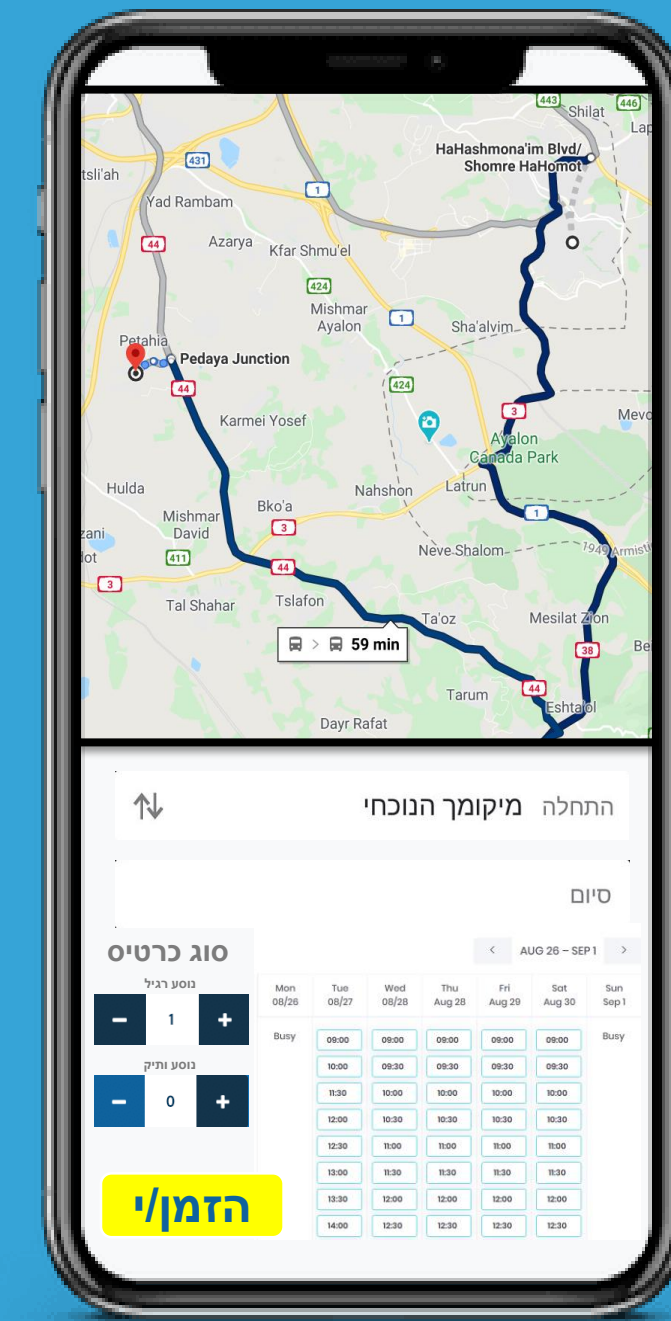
443 Shilat 446 Lap
HaHashmona'im Blvd/ Shomre HaHomot
431
tsli'ah
1
Yad Rambam
44 Azarya Kfar Shmu'el
424
Mishmar Ayalon
1 Sha'alvim
Petahia
Pedaya Junction
424
44
3
Mevo
Karmei Yosef
Ayalon Canada Park
Hulda
Nahshon Latrun
Bko'a
Mishmar David
3
1
zani
lot
411
44
Neve Shalom
1949 Armist
3
Tal Shahar
Tslafon
Ta'oz
Mesilat Zion
59 min
38
Be
Tarum
44
Eshtaol
Dayr Rafat

התחלה מיקומך הנוכחי
סיום

סוג כרטיס
נוסע רגיל
1
נוסע ותיק
0

AUG 26 – SEP 1

| Mon 08/26 | Tue 08/27 | Wed 08/28 | Thu Aug 28 | Fri Aug 29 | Sat Aug 30 | Sun Sep 1 |
|---|---|---|---|---|---|---|
| Busy | 09:00 | 09:00 | 09:00 | 09:00 | 09:00 | Busy |
| | 10:00 | 09:30 | 09:30 | 09:30 | 09:30 | |
| | 11:30 | 10:00 | 10:00 | 10:00 | 10:00 | |
| | 12:00 | 10:30 | 10:30 | 10:30 | 10:30 | |
| | 12:30 | 11:00 | 11:00 | 11:00 | 11:00 | |
| | 13:00 | 11:30 | 11:30 | 11:30 | 11:30 | |
| | 13:30 | 12:00 | 12:00 | 12:00 | 12:00 | |
| | 14:00 | 12:30 | 12:30 | 12:30 | 12:30 | |

הזמן/י